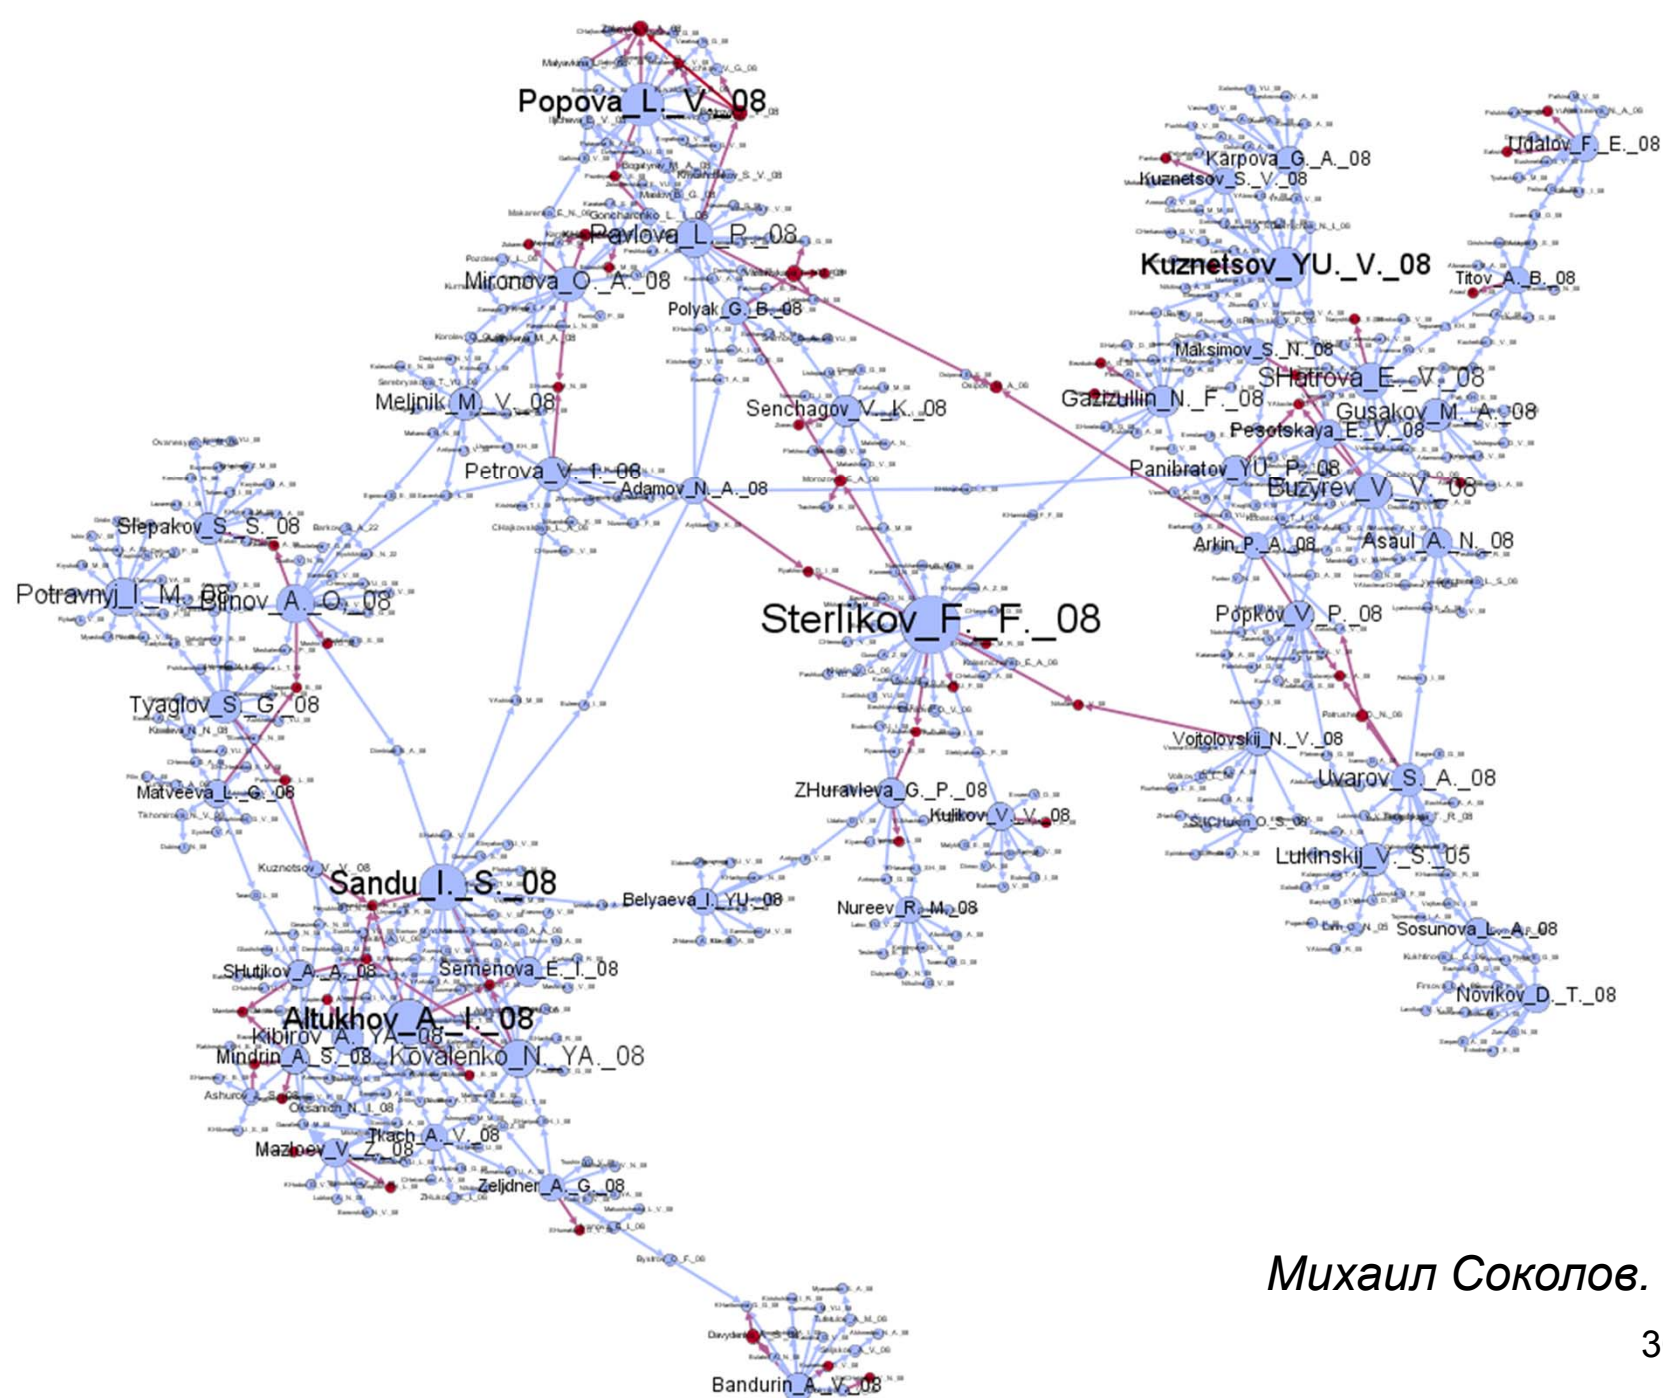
Popova_L._V._08
Pavlova_L._P._08
Mironova_O._A._08
Polyak_G._B._08
Meljnik_M._V._08
Senchagov_V._K._08
Petrova_V._I._08
Adamov_N._A._08
Slepakov_S._S._08
Potravnyj_I._M._08
Dinov_A._O._08
Tyaglov_S._G._08
Matveeva_L._G._08
Sandu_I._S._08
Belyaeva_I._YU._08
SHutjkov_A._A._08
Semenova_E._I._08
Altukhov_A._I._08
Kibirov_A._YA._08
Mindrin_A._S._08
Kovalenko_N._YA._08
Oksanich_N._I._08
Tkach_A._V._08
Mazloev_V._Z._08
Zeljdner_A._G._08
Bandurin_A._V._08
Sterlikov_F._F._08
ZHuravleva_G._P._08
Kulikov_V._V._08
Nureev_R._M._08
Karpova_G._A._08
Kuznetsov_S._V._08
Udalov_F._E._08
Kuznetsov_YU._V._08
Titov_A._B._08
Maksimov_S._N._08
Gazizullin_N._F._08
SHutova_E._V._08
Gusakov_M._A._08
Pesotskaya_E._V._08
Panibratov_YU._P._08
Buzyrev_V._V._08
Arkin_P._A._08
Asaul_A._N._08
Popkov_V._P._08
Vojtolovskij_N._V._08
Uvarov_S._A._08
SHCHukin_O._S._08
Lukinskij_V._S._05
Sosunova_L._A._08
Novikov_D._T._08

Михаил Соколов.

3